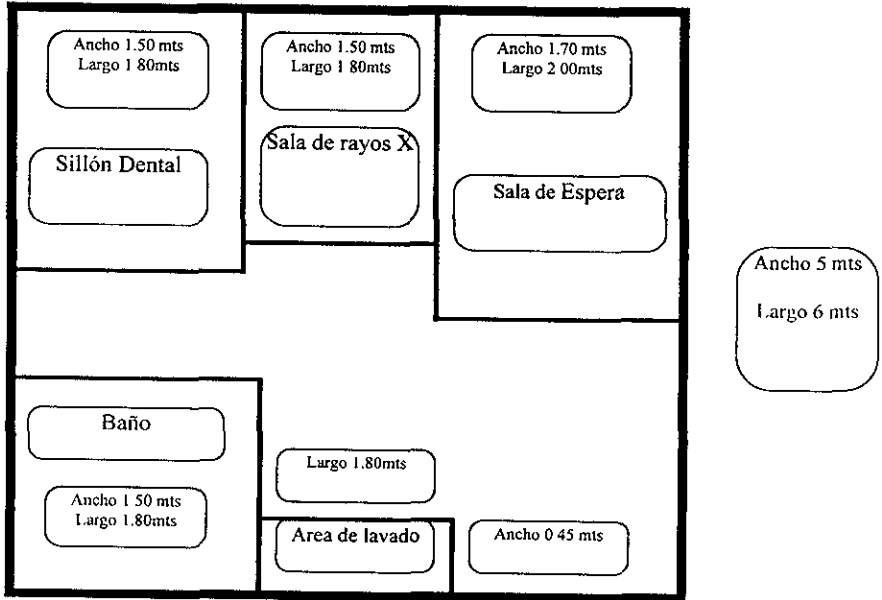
Ancho 1.50 mts
Largo 1 80mts

Sillón Dental

Ancho 1.50 mts
Largo 1 80mts

Sala de rayos X

Ancho 1.70 mts
Largo 2 00mts

Sala de Espera

Ancho 5 mts

Largo 6 mts

Baño

Ancho 1 50 mts
Largo 1.80mts

Largo 1.80mts

Area de lavado

Ancho 0 45 mts